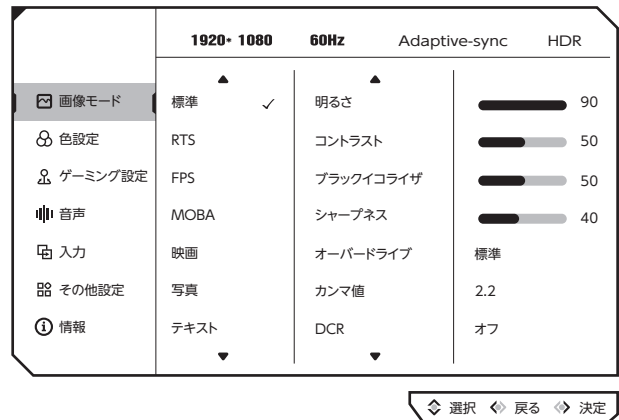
1920* 1080　60Hz　Adaptive-sync　HDR

画像モード
色設定
ゲーミング設定
音声
入力
その他設定
情報

標準 ✓
RTS
FPS
MOBA
映画
写真
テキスト

明るさ　90
コントラスト　50
ブラックイコライザ　50
シャープネス　40
オーバードライブ　標準
カンマ値　2.2
DCR　オフ

選択　戻る　決定